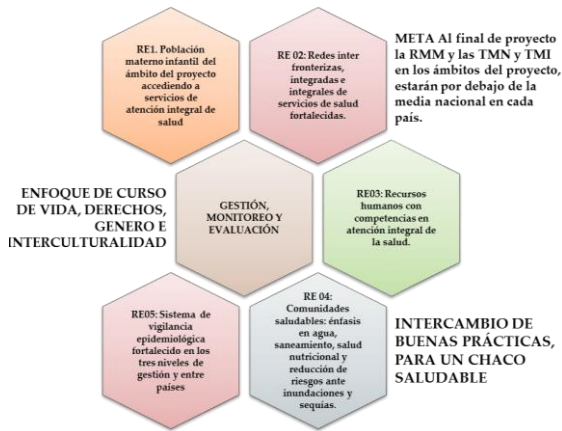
RE1. Población materno infantil del ámbito del proyecto accediendo a servicios de atención integral de salud

RE 02: Redes inter fronterizas, integradas e integrales de servicios de salud fortalecidas.

META Al final de proyecto la RMM y las TMN y TMI en los ámbitos del proyecto, estarán por debajo de la media nacional en cada país.

ENFOQUE DE CURSO DE VIDA, DERECHOS, GENERO E INTERCULTURALIDAD

GESTIÓN, MONITOREO Y EVALUACIÓN

RE03: Recursos humanos con competencias en atención integral de la salud.

RE05: Sistema de vigilancia epidemiológica fortalecido en los tres niveles de gestión y entre países

RE 04: Comunidades saludables: énfasis en agua, saneamiento, salud nutricional y reducción de riesgos ante inundaciones y sequias.

INTERCAMBIO DE BUENAS PRÁCTICAS, PARA UN CHACO SALUDABLE